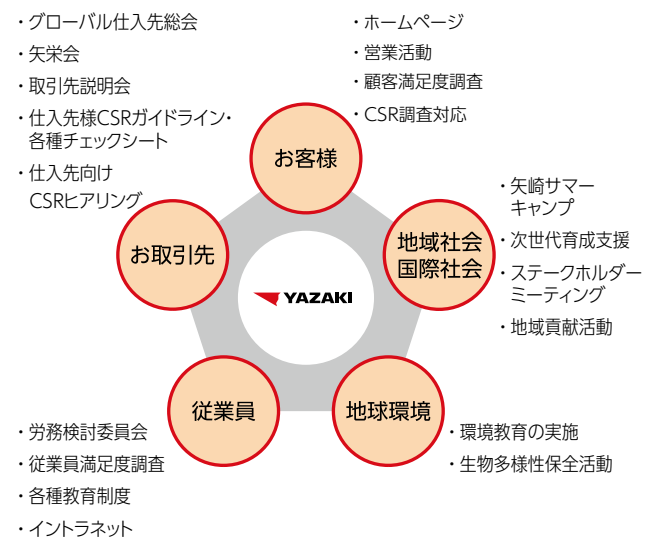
・グローバル仕入先総会
・矢栄会
・取引先説明会
・仕入先様CSRガイドライン・各種チェックシート
・仕入先向けCSRヒアリング

・ホームページ
・営業活動
・顧客満足度調査
・CSR調査対応

お客様

お取引先

地域社会
国際社会

YAZAKI

・矢崎サマーキャンプ
・次世代育成支援
・ステークホルダーミーティング
・地域貢献活動

従業員

地球環境

・労務検討委員会
・従業員満足度調査
・各種教育制度
・イントラネット

・環境教育の実施
・生物多様性保全活動